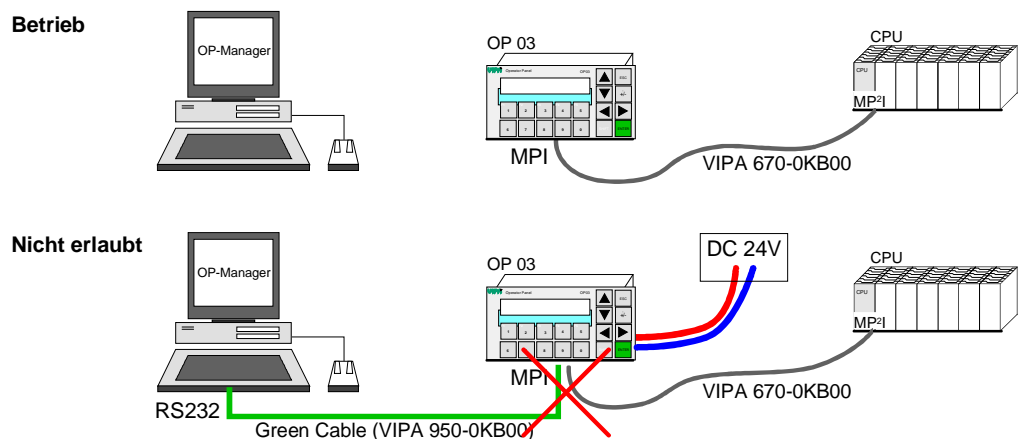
Betrieb

OP-Manager

OP 03

VIPA Operator Panel OP03

ESC

MPI

CPU

CPU

MP²I

VIPA 670-0KB00

Nicht erlaubt

OP-Manager

OP 03

DC 24V

CPU

CPU

MP²I

MPI

VIPA 670-0KB00

RS232

Green Cable (VIPA 950-0KB00)